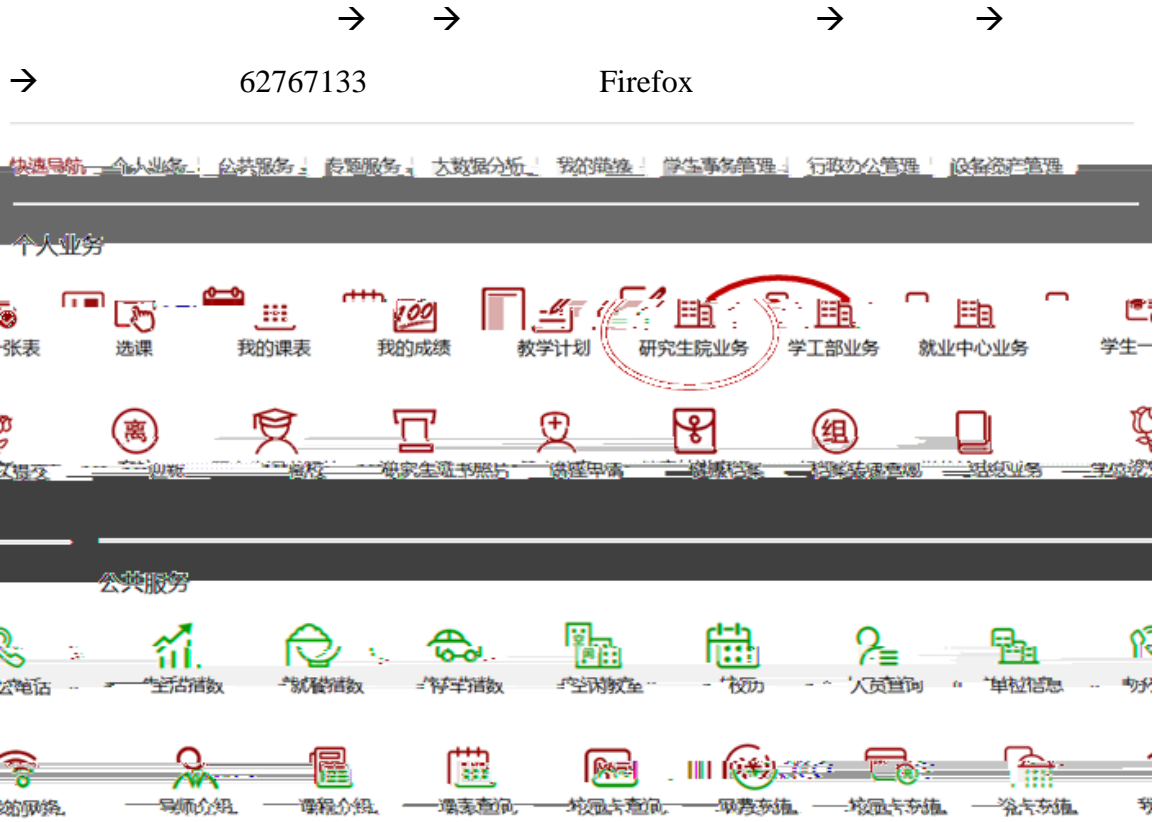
→ → → →

→ 62767133 Firefox

快速导航 个人业务 公共服务 专题服务 大数据分析 我的收藏 学生事务管理 行政办公管理 设备资产管理

个人业务

张表 选课 我的课表 我的成绩 教学计划 研究生院业务 学工部业务 就业中心业务 学生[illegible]

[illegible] 离 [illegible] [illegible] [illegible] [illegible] 组 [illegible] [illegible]

公共服务

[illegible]电话 生活指数 就餐指数 停车指数 空闲教室 校历 人员查询 单位信息 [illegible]

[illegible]网络 导师介绍 课程介绍 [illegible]查询 校园卡查询 缴费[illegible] 校园卡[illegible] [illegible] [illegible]